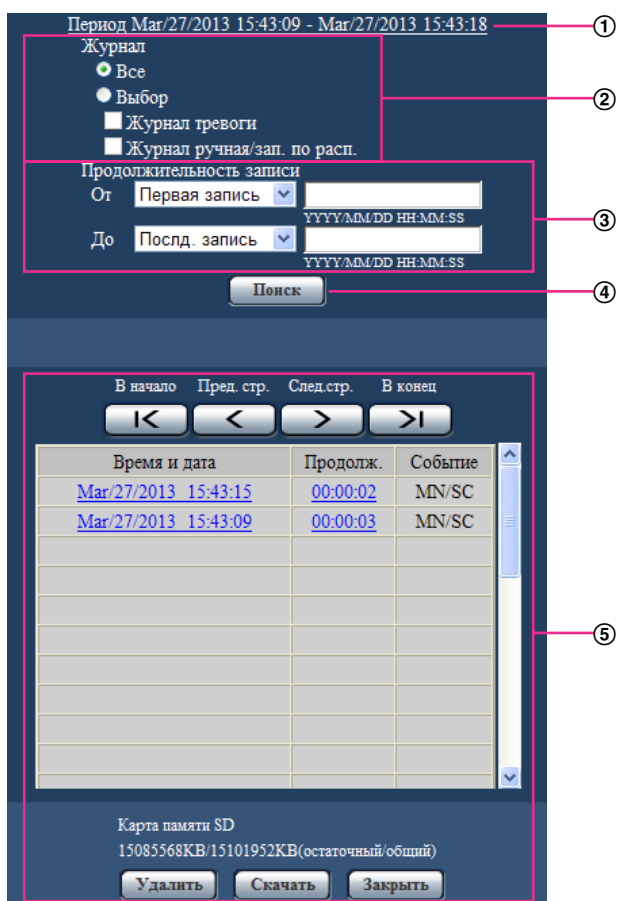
Период Mar/27/2013 15:43:09 - Mar/27/2013 15:43:18

①

Журнал

Все

Выбор

Журнал тревоги

Журнал ручная/зап. по расп.

②

Продолжительность записи

От Первая запись

YYYY/MM/DD HH:MM:SS

До Послд. запись

YYYY/MM/DD HH:MM:SS

③

Поиск

④

В начало Пред. стр. След.стр. В конец

| Время и дата | Продолж. | Событие |
|---|---|---|
| Mar/27/2013 15:43:15 | 00:00:02 | MN/SC |
| Mar/27/2013 15:43:09 | 00:00:03 | MN/SC |
| | | |
| | | |
| | | |
| | | |
| | | |
| | | |
| | | |
| | | |

⑤

Карта памяти SD

15085568KB/15101952KB(остаточный/общий)

Удалить Скачать Закрыть